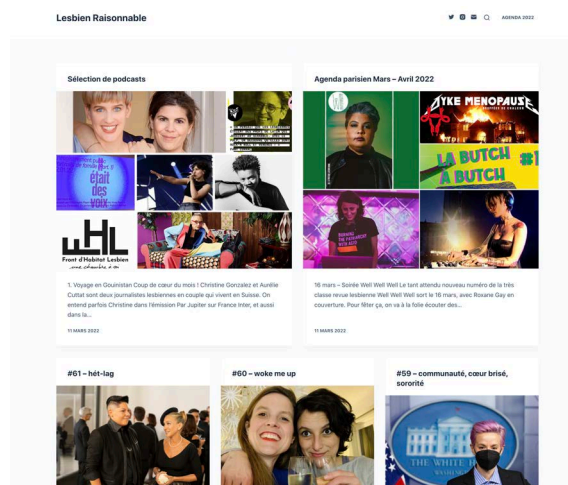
Lesbien Raisonnable

AGENDA 2022

Sélection de podcasts

était des voix

Front d'Habitat Lesbien
une chambre à soi

1. Voyage en Gouinistan Coup de cœur du mois ! Christine Gonzalez et Aurélie Cuttat sont deux journalistes lesbiennes en couple qui vivent en Suisse. On entend parfois Christine dans l'émission Par Jupiter sur France Inter, et aussi dans la...

11 MARS 2022

Agenda parisien Mars – Avril 2022

DYKE MENOPAUSE

LA BUTCH À BUTCH

16 mars – Soirée Well Well Well Le tant attendu nouveau numéro de la très classe revue lesbienne Well Well Well sort le 16 mars, avec Roxane Gay en couverture. Pour fêter ça, on va à la folie écouter des...

11 MARS 2022

#61 – hét-lag

#60 – woke me up

#59 – communauté, cœur brisé, sororité

THE WHITE H